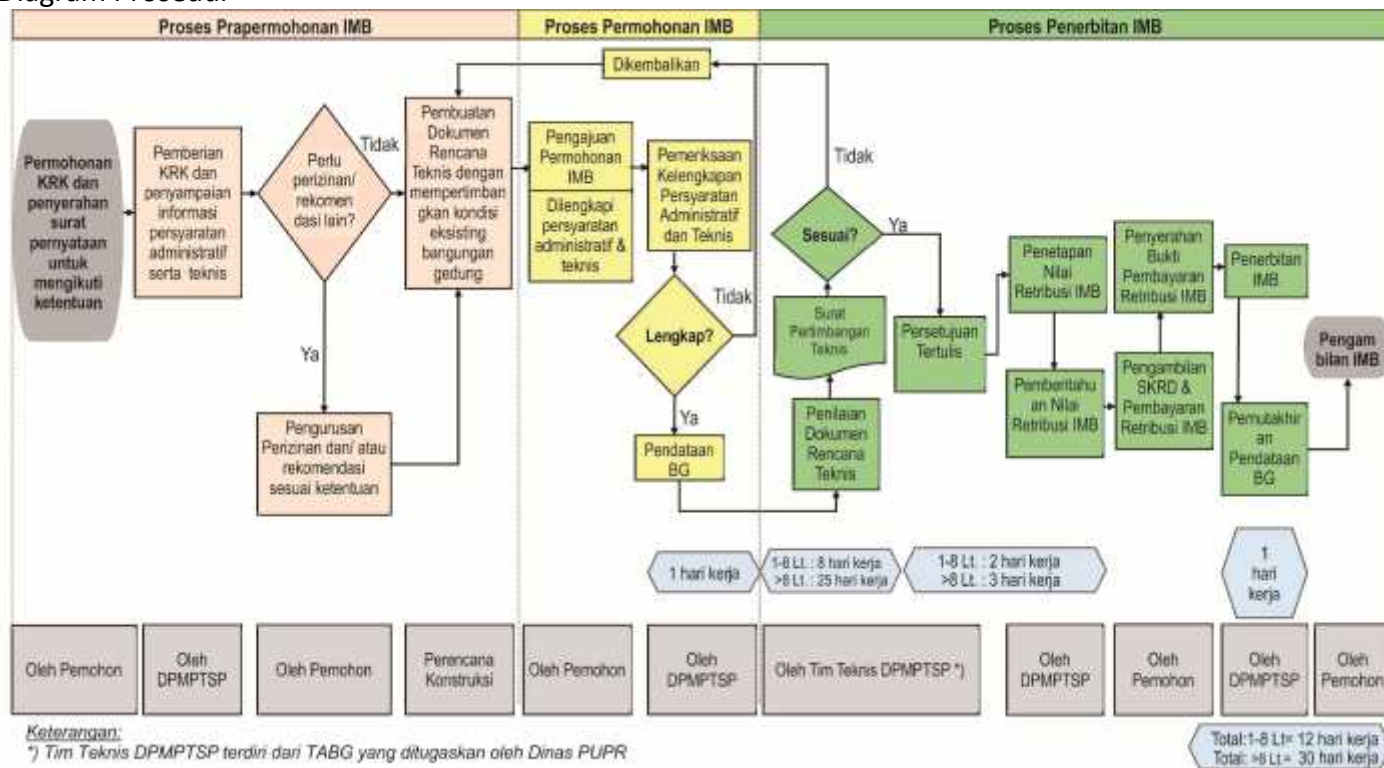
Diagram Prosedur

Proses Prapermohonan IMB

Proses Permohonan IMB

Proses Penerbitan IMB

Permohonan KRK dan penyerahan surat pernyataan untuk mengikuti ketentuan

Pemberian KRK dan penyampaian informasi persyaratan administratif serta teknis

Perlu perizinan/ rekomen dasi lain?

Tidak

Ya

Pengurusan Perizinan dan/ atau rekomendasi sesuai ketentuan

Pembuatan Dokumen Rencana Teknis dengan mempertimbangkan kondisi eksisting bangungan gedung

Dikembalikan

Pengajuan Permohonan IMB

Dilengkapi persyaratan administratif & teknis

Pemeriksaan Kelengkapan Persyaratan Administratif dan Teknis

Lengkap?

Tidak

Ya

Pendataan BG

Tidak

Sesuai?

Ya

Surat Pertimbangan Teknis

Penilaian Dokumen Rencana Teknis

Persetujuan Tertulis

Penetapan Nilai Retribusi IMB

Pemberitahuan Nilai Retribusi IMB

Penyerahan Bukti Pembayaran Retribusi IMB

Pengambilan SKRD & Pembayaran Retribusi IMB

Penerbitan IMB

Pemutakhiran Pendataan BG

Pengambilan IMB

1 hari kerja

1-8 Lt. : 8 hari kerja
>8 Lt. : 25 hari kerja

1-8 Lt. : 2 hari kerja
>8 Lt. : 3 hari kerja

1 hari kerja

Oleh Pemohon

Oleh DPMPTSP

Oleh Pemohon

Perencana Konstruksi

Oleh Pemohon

Oleh DPMPTSP

Oleh Tim Teknis DPMPTSP *)

Oleh DPMPTSP

Oleh Pemohon

Oleh DPMPTSP

Oleh Pemohon

Keterangan:
*) Tim Teknis DPMPTSP terdiri dari TABG yang ditugaskan oleh Dinas PUPR

Total:1-8 Lt= 12 hari kerja
Total: >8 Lt= 30 hari kerja